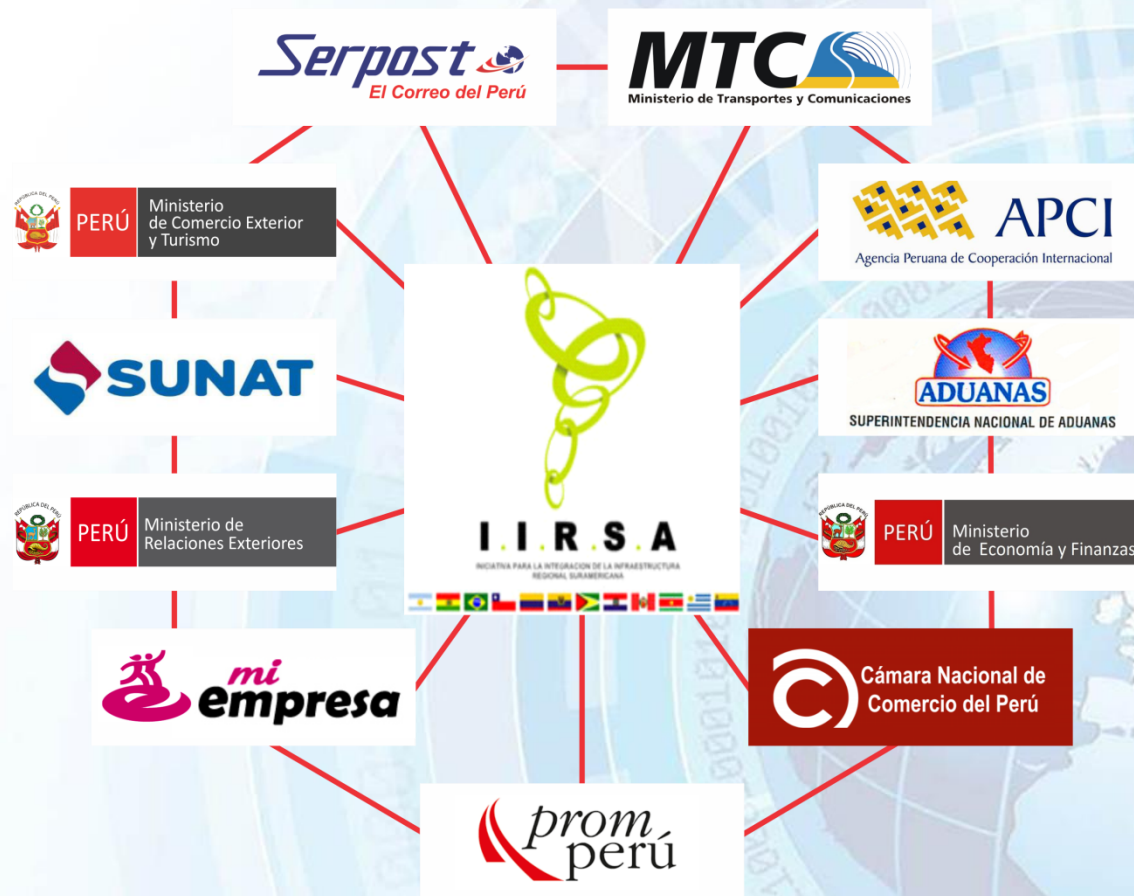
Serpost
El Correo del Perú

MTC
Ministerio de Transportes y Comunicaciones

REPÚBLICA DEL PERÚ
PERÚ Ministerio de Comercio Exterior y Turismo

APCI
Agencia Peruana de Cooperación Internacional

SUNAT

ADUANAS
SUPERINTENDENCIA NACIONAL DE ADUANAS

I.I.R.S.A
INICIATIVA PARA LA INTEGRACION DE LA INFRAESTRUCTURA REGIONAL SURAMERICANA

REPÚBLICA DEL PERÚ
PERÚ Ministerio de Relaciones Exteriores

REPÚBLICA DEL PERÚ
PERÚ Ministerio de Economía y Finanzas

mi empresa

Cámara Nacional de Comercio del Perú

prom perú